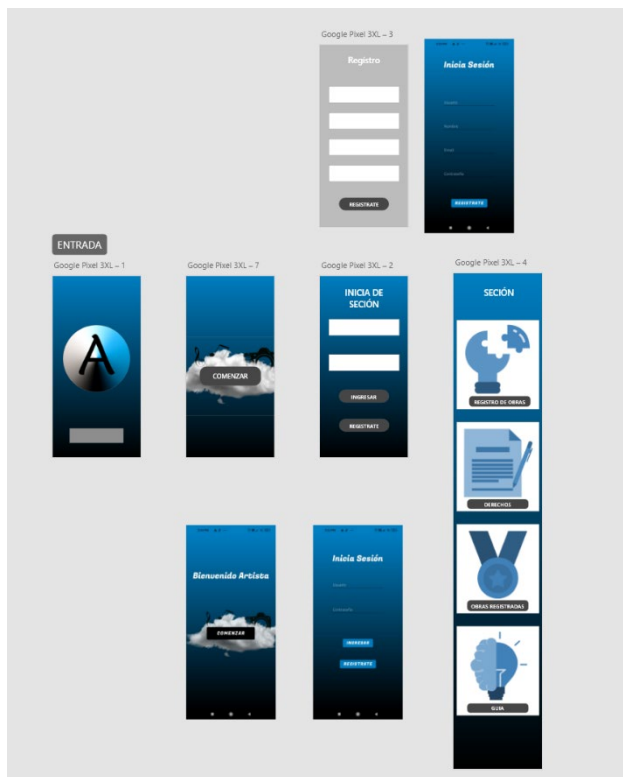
Google Pixel 3XL – 3

Registro

REGISTRATE

Inicia Sesión

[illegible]

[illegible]

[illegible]

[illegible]

REGISTRATE

ENTRADA

Google Pixel 3XL – 1

A

Google Pixel 3XL – 7

COMENZAR

Google Pixel 3XL – 2

INICIA DE SECIÓN

INGRESAR

REGISTRATE

Google Pixel 3XL – 4

SECIÓN

REGISTRO DE OBRAS

DERECHOS

OBRAS REGISTRADAS

GUIA

Bienvenido Artista

COMENZAR

Inicia Sesión

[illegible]

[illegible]

INGRESAR

REGISTRATE